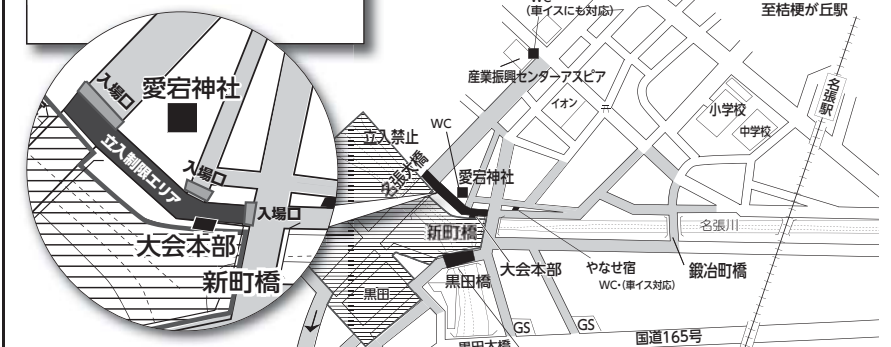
(車イスにも対応)
至桔梗が丘駅
産業振興センターアスピア
名張駅
イオン
小学校
中学校
入場口
愛宕神社
入場口
立入制限エリア
入場口
大会本部
新町橋
立入禁止
WC
名張大橋
愛宕神社
新町橋
名張川
大会本部
やなせ宿
WC・(車イス対応)
鍛治町橋
黒田橋
黒田
GS
GS
国道165号
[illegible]